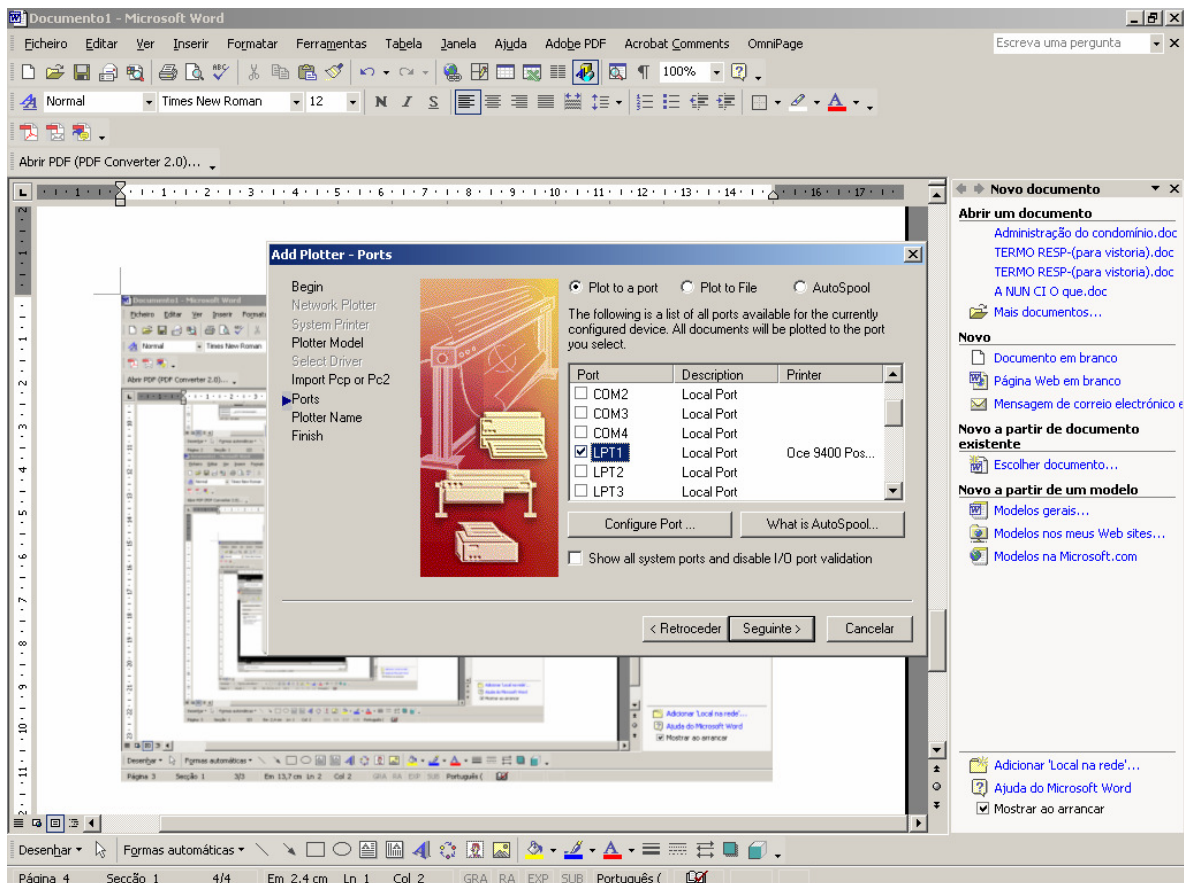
Documento1 - Microsoft Word

Ficheiro Editar Ver Inserir Formatar Ferramentas Tabela Janela Ajuda Adobe PDF Acrobat Comments OmniPage

Escreva uma pergunta

100%

Normal Times New Roman 12 N I S

Abrir PDF (PDF Converter 2.0)...

Add Plotter - Ports

Begin
Network Plotter
System Printer
Plotter Model
Select Driver
Import Pcp or Pc2
Ports
Plotter Name
Finish

Plot to a port Plot to File AutoSpool

The following is a list of all ports available for the currently configured device. All documents will be plotted to the port you select.

| Port | Description | Printer |
|---|---|---|
| COM2 | Local Port | |
| COM3 | Local Port | |
| COM4 | Local Port | |
| LPT1 | Local Port | Oce 9400 Pos... |
| LPT2 | Local Port | |
| LPT3 | Local Port | |

Configure Port ... What is AutoSpool...

Show all system ports and disable I/O port validation

< Retroceder Seguinte > Cancelar

Novo documento

Abrir um documento
Administração do condomínio.doc
TERMO RESP-(para vistoria).doc
TERMO RESP-(para vistoria).doc
A NUN CI O que.doc
Mais documentos...

Novo
Documento em branco
Página Web em branco
Mensagem de correio electrónico e

Novo a partir de documento existente
Escolher documento...

Novo a partir de um modelo
Modelos gerais...
Modelos nos meus Web sites...
Modelos na Microsoft.com

Adicionar 'Local na rede'...
Ajuda do Microsoft Word
Mostrar ao arrancar

Desenhar Formas automáticas

Página 4 Secção 1 4/4 Em 2,4 cm Ln 1 Col 2 GRA RA EXP SUB Português (